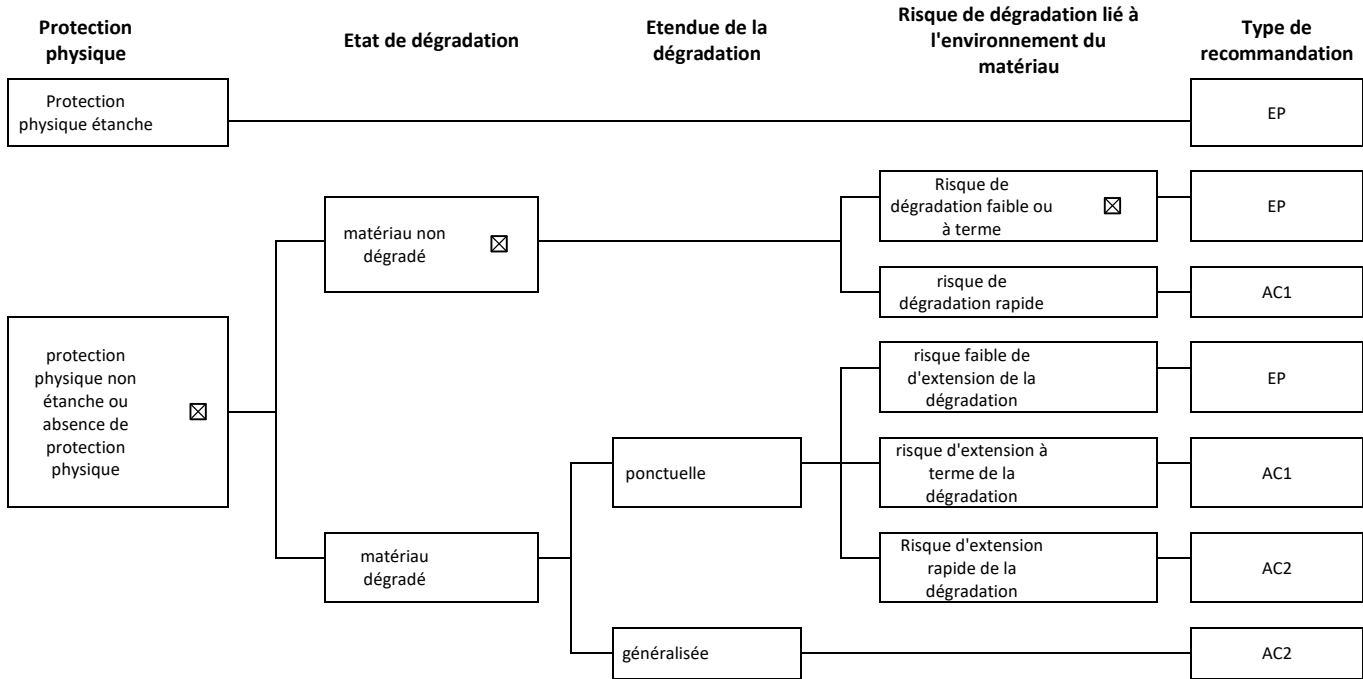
Protection physique

Etat de dégradation

Etendue de la dégradation

Risque de dégradation lié à l'environnement du matériau

Type de recommandation

Protection physique étanche

EP

protection physique non étanche ou absence de protection physique ☒

matériau non dégradé ☒

Risque de dégradation faible ou à terme ☒

EP

risque de dégradation rapide

AC1

matériau dégradé

ponctuelle

risque faible de d'extension de la dégradation

EP

risque d'extension à terme de la dégradation

AC1

Risque d'extension rapide de la dégradation

AC2

généralisée

AC2